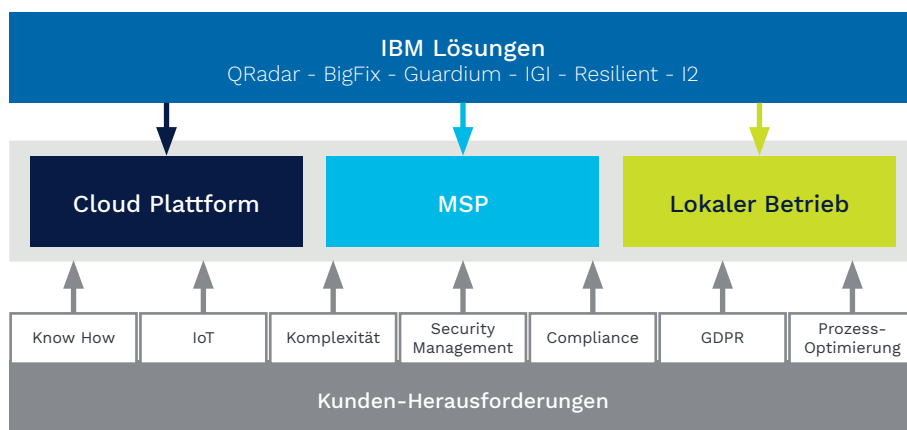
IBM Lösungen
QRadar - BigFix - Guardium - IGI - Resilient - I2

Cloud Plattform

MSP

Lokaler Betrieb

Know How

IoT

Komplexität

Security Management

Compliance

GDPR

Prozess-Optimierung

Kunden-Herausforderungen